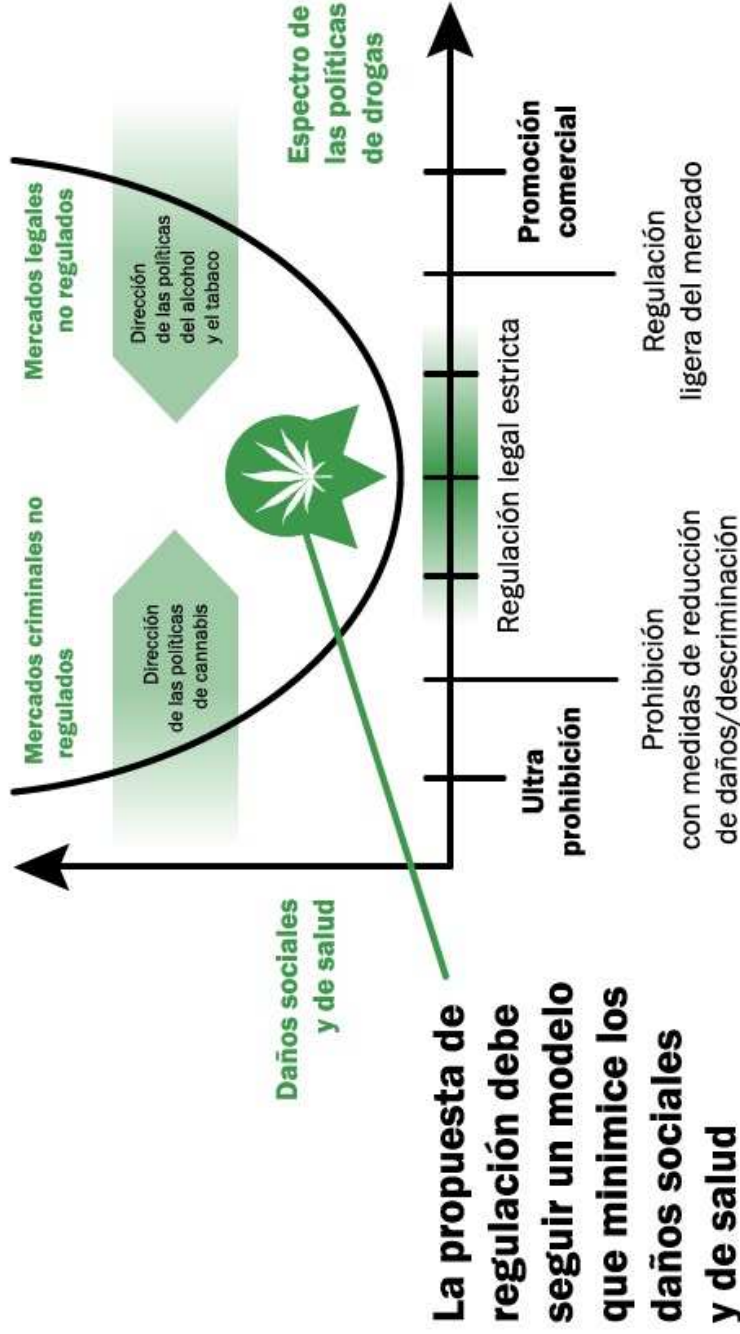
La propuesta de regulación debe seguir un modelo que minimice los daños sociales y de salud

Daños sociales y de salud

Mercados criminales no regulados

Dirección de las políticas de cannabis

Mercados legales no regulados

Dirección de las políticas del alcohol y el tabaco

Espectro de las políticas de drogas

Ultra prohibición

Prohibición con medidas de reducción de daños/descriminación

Regulación legal estricta

Regulación ligera del mercado

Promoción comercial